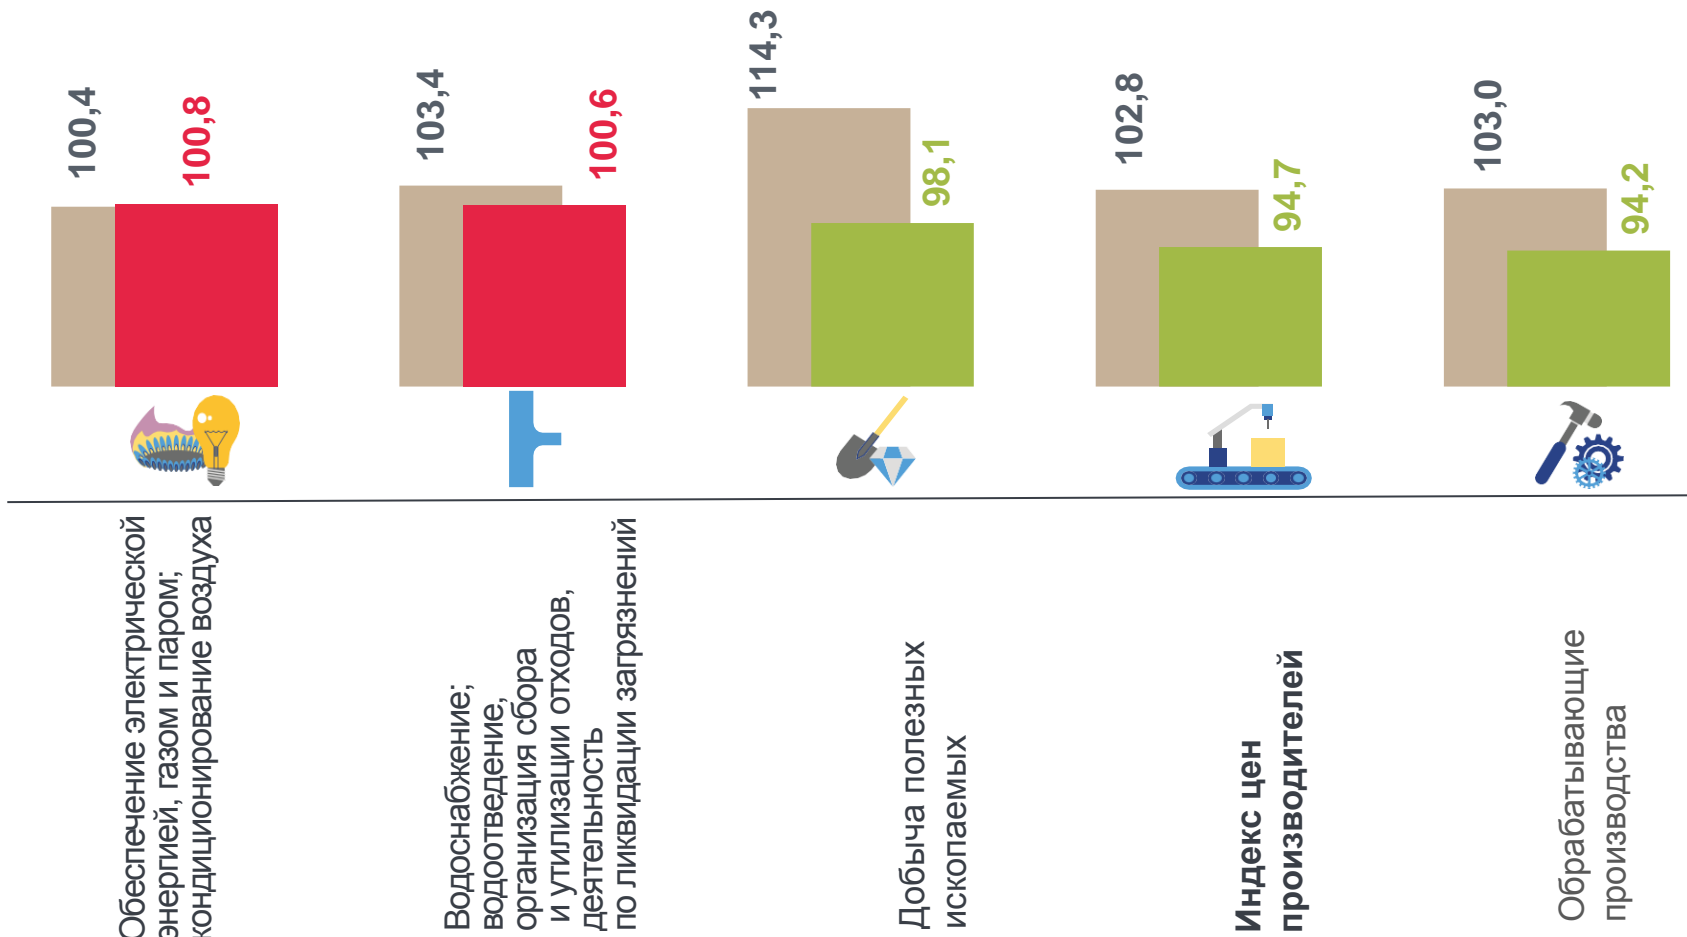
100,4
100,8
103,4
100,6
114,3
98,1
102,8
94,7
103,0
94,2

Обеспечение электрической энергией, газом и паром; кондиционирование воздуха

Водоснабжение; водоотведение, организация сбора и утилизации отходов, деятельность по ликвидации загрязнений

Добыча полезных ископаемых

Индекс цен производителей

Обрабатывающие производства